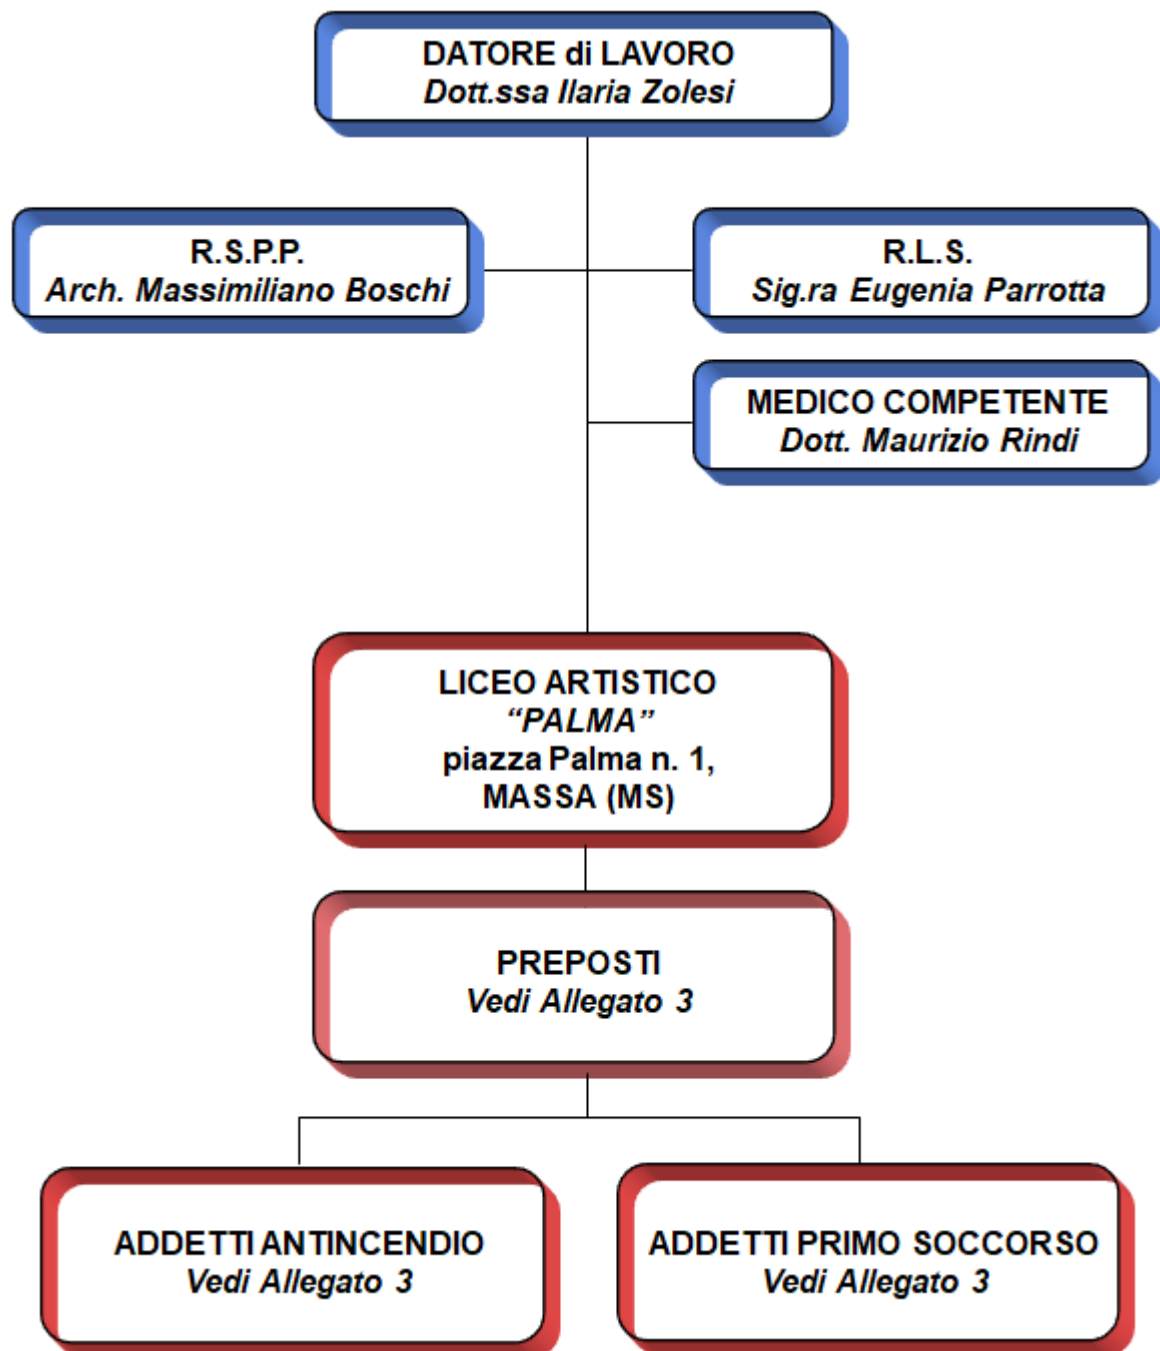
DATORE di LAVORO
Dott.ssa Ilaria Zolesi

R.S.P.P.
Arch. Massimiliano Boschi

R.L.S.
Sig.ra Eugenia Parrotta

MEDICO COMPETENTE
Dott. Maurizio Rindi

LICEO ARTISTICO
“PALMA”
piazza Palma n. 1,
MASSA (MS)

PREPOSTI
Vedi Allegato 3

ADDETTI ANTINCENDIO
Vedi Allegato 3

ADDETTI PRIMO SOCCORSO
Vedi Allegato 3